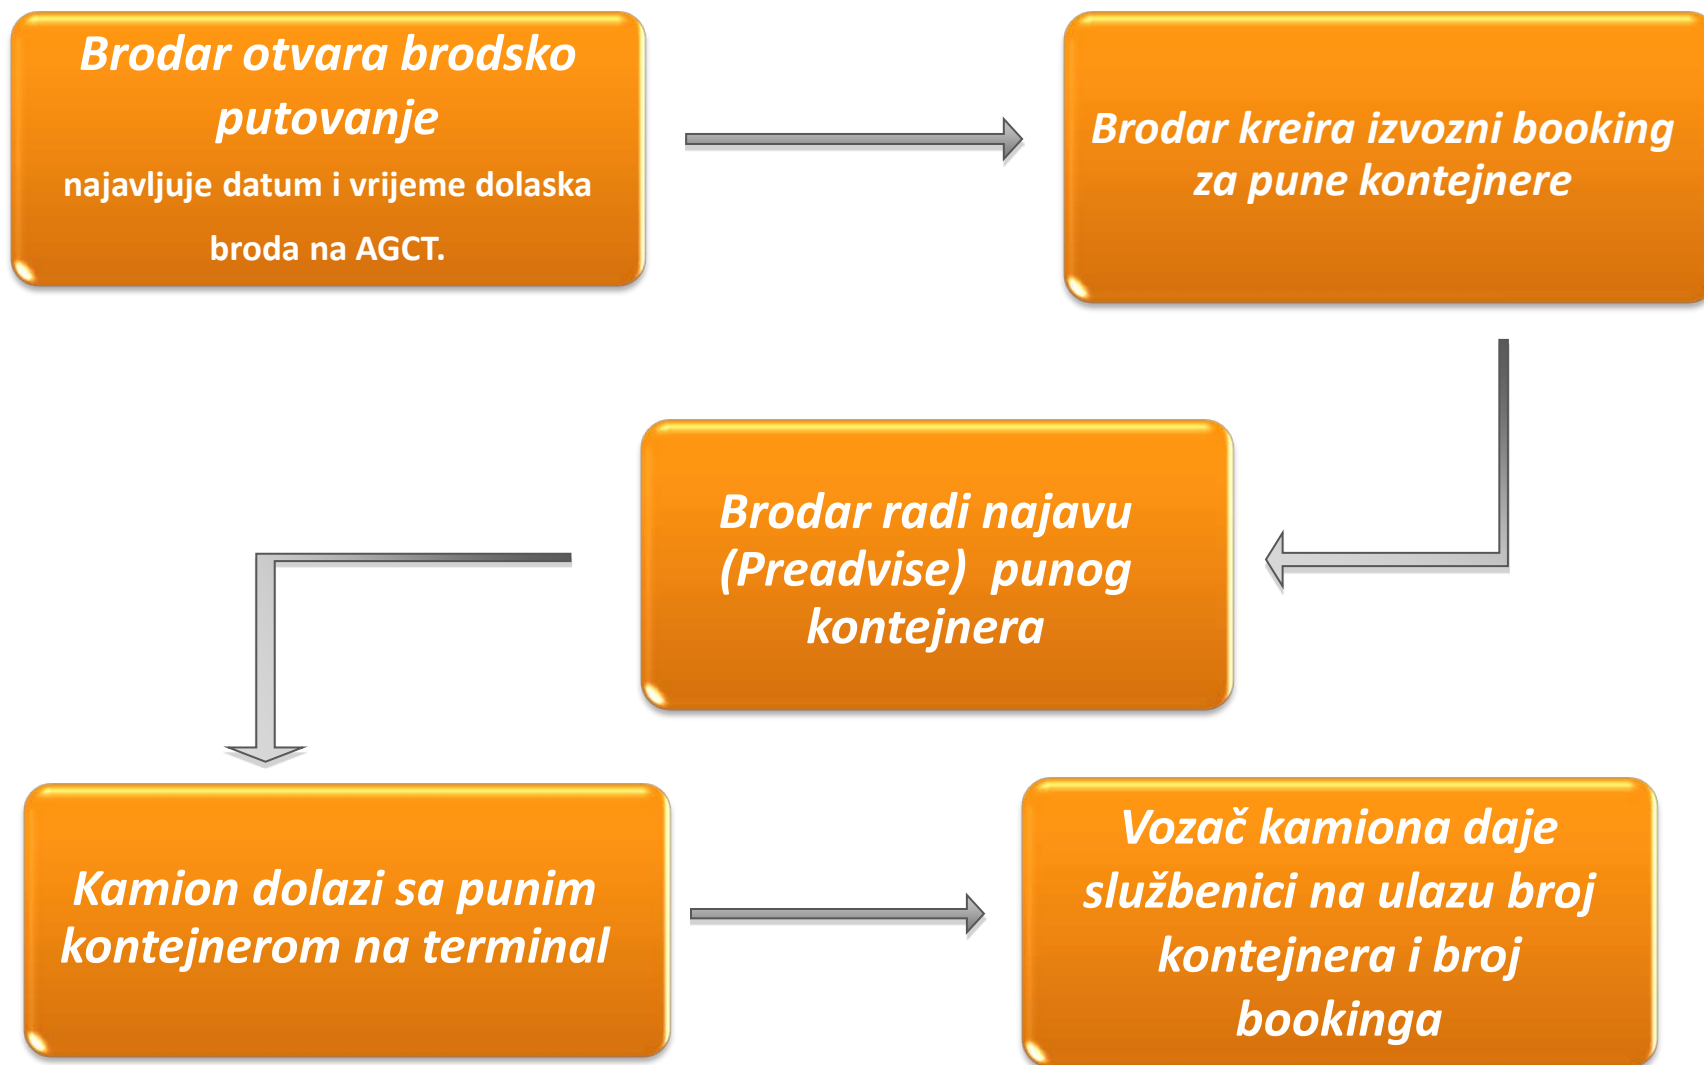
Brodar otvara brodsko putovanje
najavljuje datum i vrijeme dolaska broda na AGCT.

Brodar kreira izvozni booking za pune kontejnere

Brodar radi najavu (Preadvise) punog kontejnera

Kamion dolazi sa punim kontejnerom na terminal

Vozač kamiona daje službenici na ulazu broj kontejnera i broj bookinga